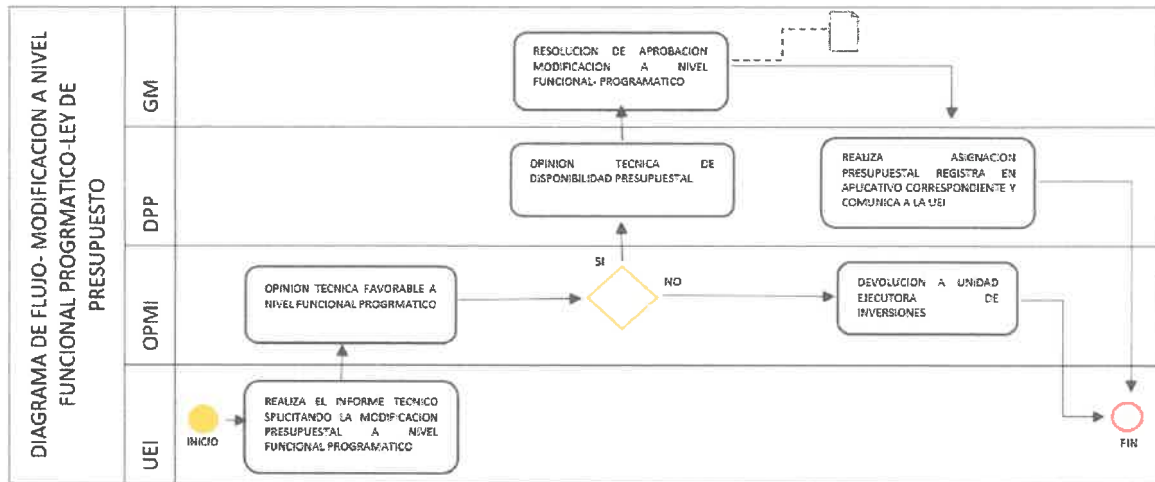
DIAGRAMA DE FLUJO- MODIFICACION A NIVEL FUNCIONAL PROGRMATICO-LEY DE PRESUPUESTO

GM

DPP

OPMI

UEI

RESOLUCION DE APROBACION MODIFICACION A NIVEL FUNCIONAL- PROGRAMATICO

OPINION TECNICA DE DISPONIBILIDAD PRESUPUESTAL

REALIZA ASIGNACION PRESUPUESTAL REGISTRA EN APLICATIVO CORRESPONDIENTE Y COMUNICA A LA UEI

SI

NO

OPINION TECNICA FAVORABLE A NIVEL FUNCIONAL PROGRMATICO

DEVOLUCION A UNIDAD EJECUTORA DE INVERSIONES

INICIO

REALIZA EL INFORME TECNICO SOLICITANDO LA MODIFICACION PRESUPUESTAL A NIVEL FUNCIONAL PROGRAMATICO

FIN